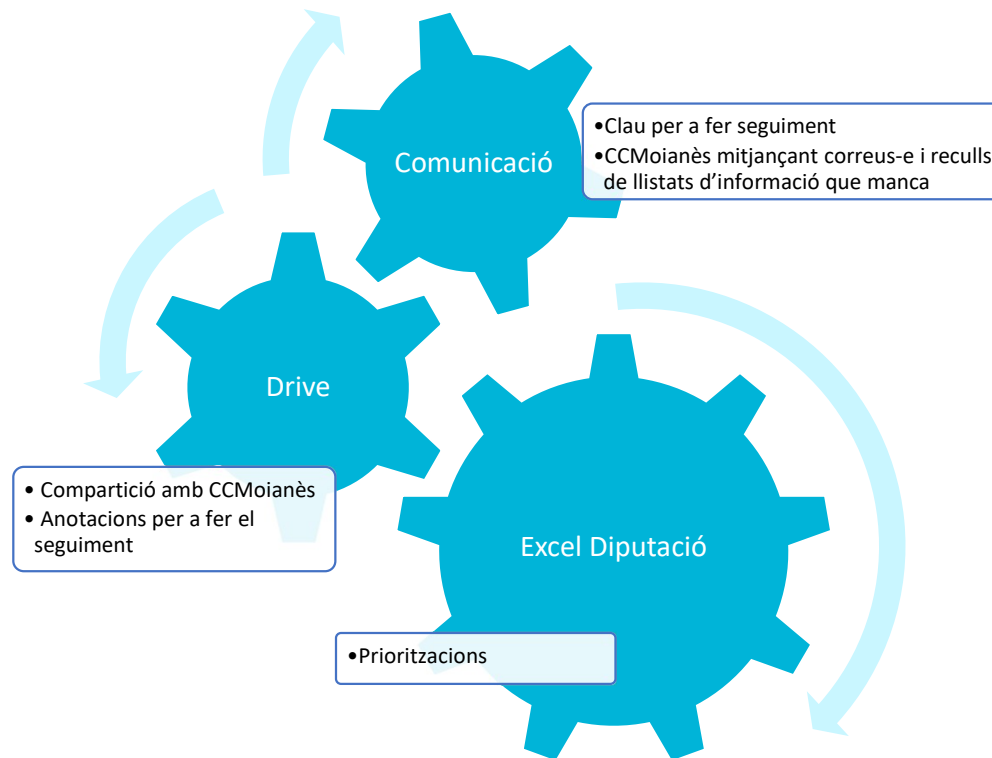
Comunicació

•Clau per a fer seguiment
•CCMoianès mitjançant correus-e i reculls de llistats d'informació que manca

Drive

• Compartició amb CCMoianès
• Anotacions per a fer el seguiment

Excel Diputació

•Prioritzacions